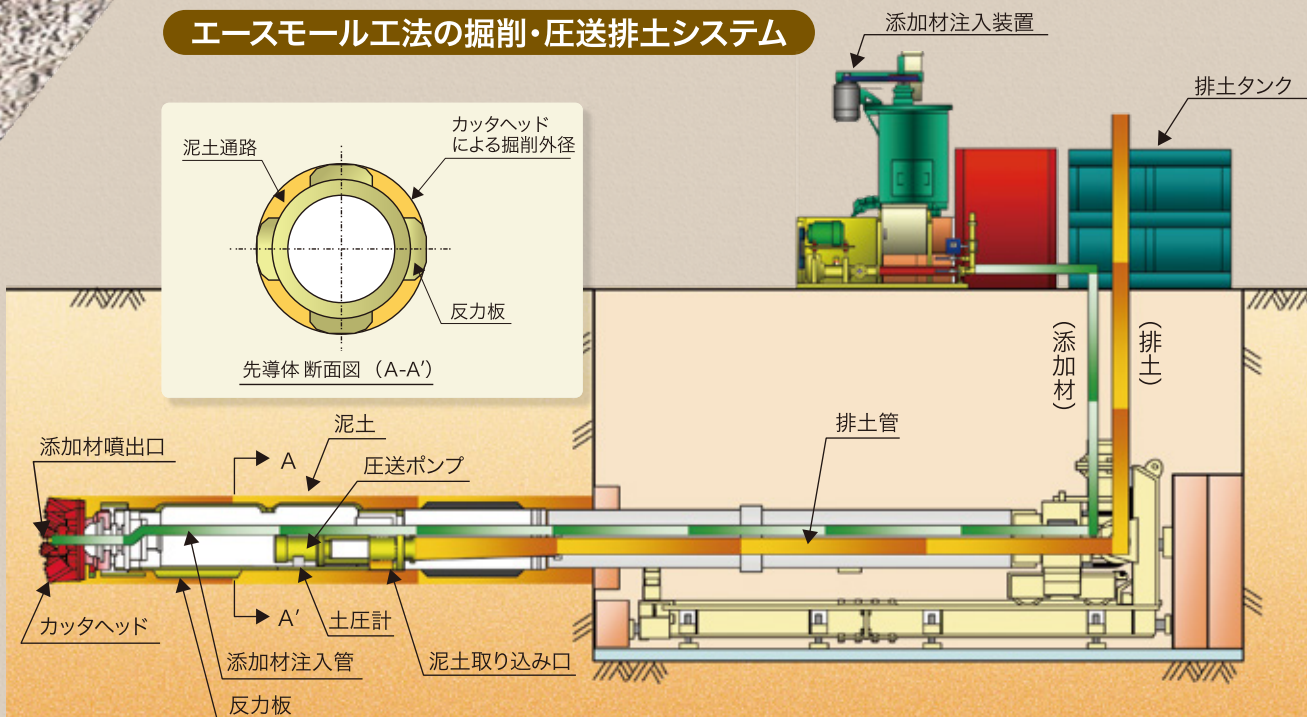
エースモール工法の掘削・圧送排土システム

添加材注入装置

排土タンク

泥土通路

カッタヘッドによる掘削外径

反力板

先導体 断面図（A-A′）

（添加材）

（排土）

泥土

排土管

添加材噴出口

A

圧送ポンプ

A′

カッタヘッド

土圧計

添加材注入管

泥土取り込み口

反力板